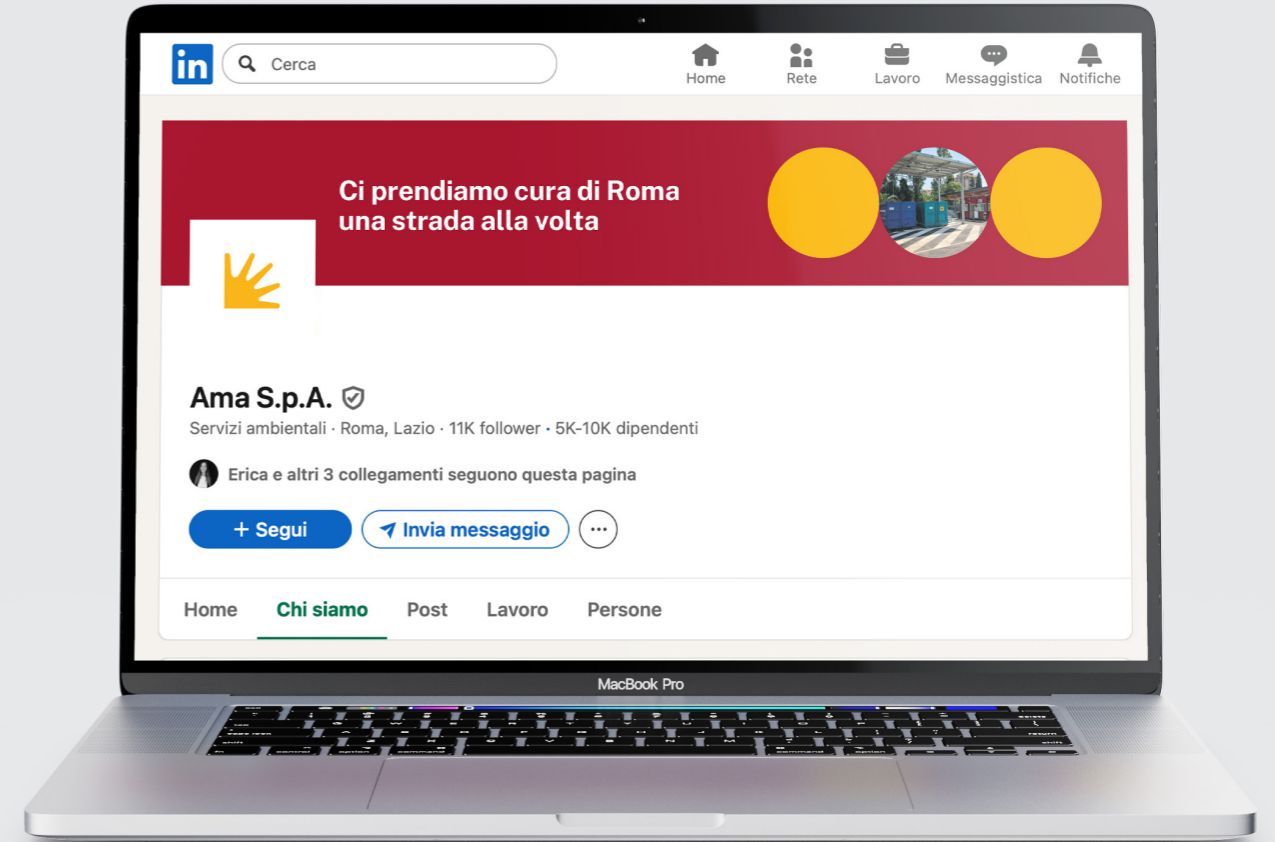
in Cerca

Home Rete Lavoro Messaggistica Notifiche

Ci prendiamo cura di Roma una strada alla volta

Ama S.p.A.

Servizi ambientali · Roma, Lazio · 11K follower · 5K-10K dipendenti

Erica e altri 3 collegamenti seguono questa pagina

+ Segui

Invia messaggio

Home Chi siamo Post Lavoro Persone

MacBook Pro